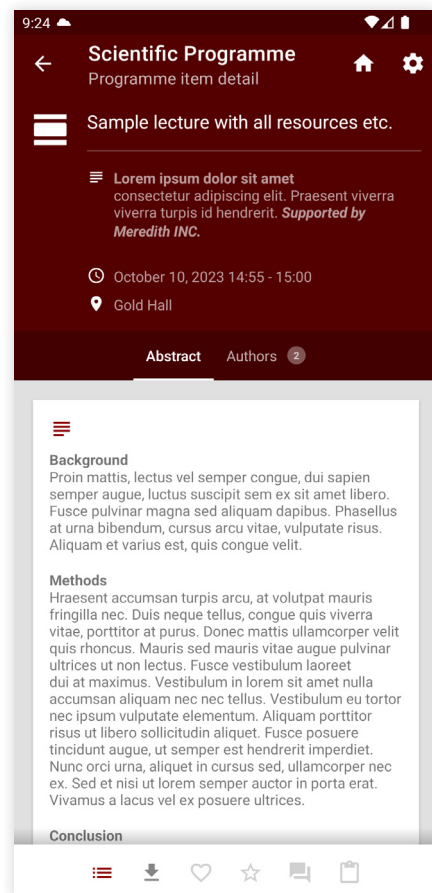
9:24

Scientific Programme
Programme item detail

Sample lecture with all resources etc.

**Lorem ipsum dolor sit amet** consectetur adipiscing elit. Praesent viverra viverra turpis id hendrerit. ***Supported by Meredith INC.***

October 10, 2023 14:55 - 15:00

Gold Hall

Abstract Authors 2

**Background**
Proin mattis, lectus vel semper congue, dui sapien semper augue, luctus suscipit sem ex sit amet libero. Fusce pulvinar magna sed aliquam dapibus. Phasellus at urna bibendum, cursus arcu vitae, vulputate risus. Aliquam et varius est, quis congue velit.

**Methods**
Hraesent accumsan turpis arcu, at volutpat mauris fringilla nec. Duis neque tellus, congue quis viverra vitae, porttitor at purus. Donec mattis ullamcorper velit quis rhoncus. Mauris sed mauris vitae augue pulvinar ultrices ut non lectus. Fusce vestibulum laoreet dui at maximus. Vestibulum in lorem sit amet nulla accumsan aliquam nec nec tellus. Vestibulum eu tortor nec ipsum vulputate elementum. Aliquam porttitor risus ut libero sollicitudin aliquet. Fusce posuere tincidunt augue, ut semper est hendrerit imperdiet. Nunc orci urna, aliquet in cursus sed, ullamcorper nec ex. Sed et nisi ut lorem semper auctor in porta erat. Vivamus a lacus vel ex posuere ultrices.

**Conclusion**